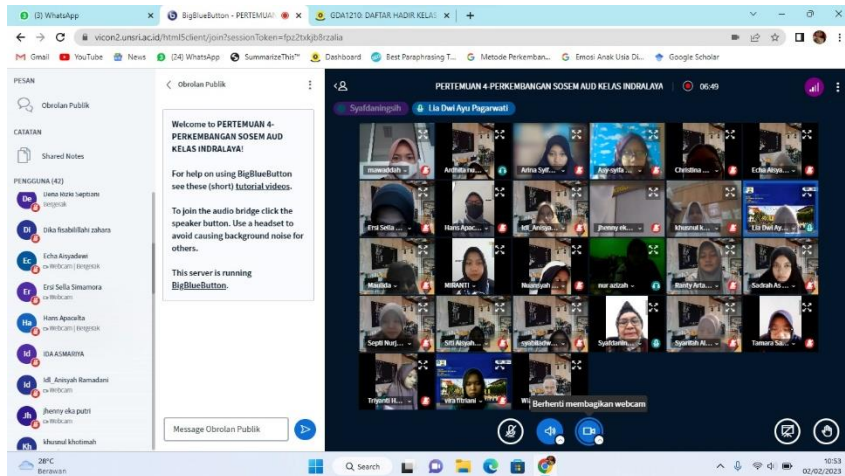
(3) WhatsApp
BigBlueButton - PERTEMUAN
GDA1210: DAFTAR HADIR KELAS
vicon2.unsri.ac.id/html5client/join?sessionToken=fpz2txkjb8rzalia
Gmail YouTube News (24) WhatsApp SummarizeThis™ Dashboard Best Paraphrasing T... Metode Perkemban... Emosi Anak Usia Di... Google Scholar

PESAN
Obrolan Publik
CATATAN
Shared Notes
PENGGUNA (42)
Dana Rizki Septiani
Dika fisabilillahi zahara
Echa Aisyadewi
Ersi Sella Simamora
Hans Apocelta
IDA ASMARIYA
Idl_Aniyah Ramadani
Jhenny eka putri
khusnul khotimah

Obrolan Publik
Welcome to PERTEMUAN 4-PERKEMBANGAN SOSEM AUD KELAS INDRALAYA!
For help on using BigBlueButton see these (short) tutorial videos.
To join the audio bridge click the speaker button. Use a headset to avoid causing background noise for others.
This server is running BigBlueButton.
Message Obrolan Publik

PERTEMUAN 4-PERKEMBANGAN SOSEM AUD KELAS INDRALAYA 06:49
Syafdaningsih Lia Dwi Ayu Pagarwati
mawaddah Ardhita ru... Arina Syif... Ayu-syifa... Christina ... Echa Aisya...
Ersi Sella ... Hans Apoc... Idl_Aniya... jhenny ek... khusnul k... Lia Dwi Ay...
Maulida MIRANTI Nurasyah ... nur azizah Ranty Arta... Sadrah As...
Septi Nurj... Siti Aisyah... syahbidw... Syafdanin... Syarifah Al... Tamara Sa...
Triyanti H... vitra fitriani Wi...
Berhenti membagikan webcam

28°C
Berawan
Search
10:53
02/02/2023